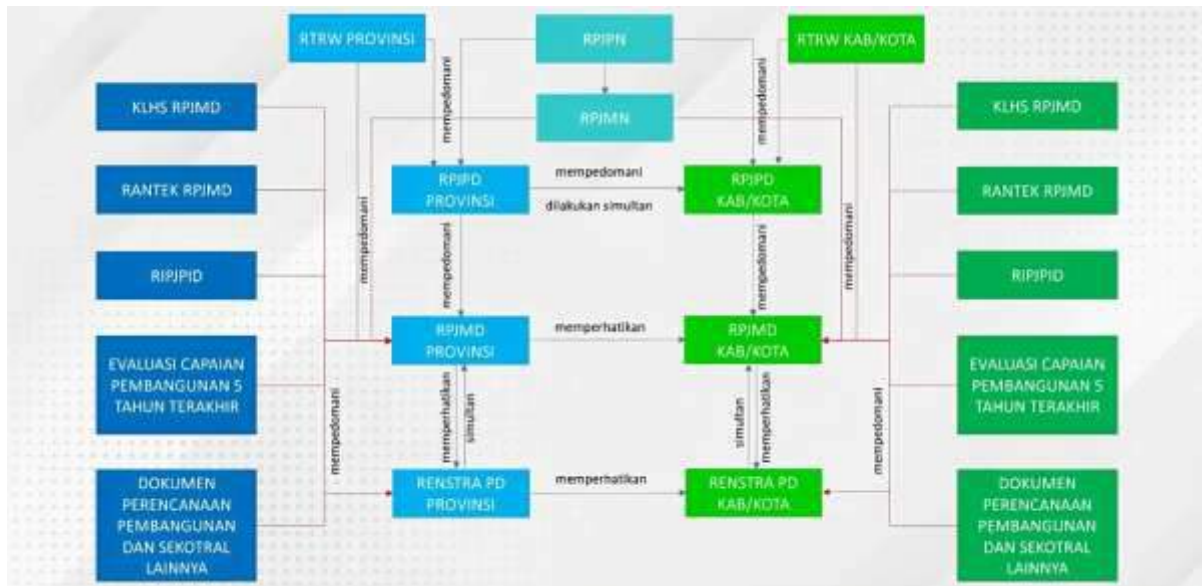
RTRW PROVINSI

RPJPN

RTRW KAB/KOTA

KLHS RPJMD

RPJMN

KLHS RPJMD

mempedomani

mempedomani

RANTEK RPJMD

RPJPD PROVINSI

mempedomani

dilakukan simultan

RPJPD KAB/KOTA

RANTEK RPJMD

mempedomani

mempedomani

mempedomani

mempedomani

RIPJPID

RIPJPID

RPJMD PROVINSI

memperhatikan

RPJMD KAB/KOTA

EVALUASI CAPAIAN PEMBANGUNAN 5 TAHUN TERAKHIR

mempedomani

memperhatikan

simultan

simultan

memperhatikan

mempedomani

EVALUASI CAPAIAN PEMBANGUNAN 5 TAHUN TERAKHIR

DOKUMEN PERENCANAAN PEMBANGUNAN DAN SEKOTRAL LAINNYA

RENSTRA PD PROVINSI

memperhatikan

RENSTRA PD KAB/KOTA

DOKUMEN PERENCANAAN PEMBANGUNAN DAN SEKOTRAL LAINNYA